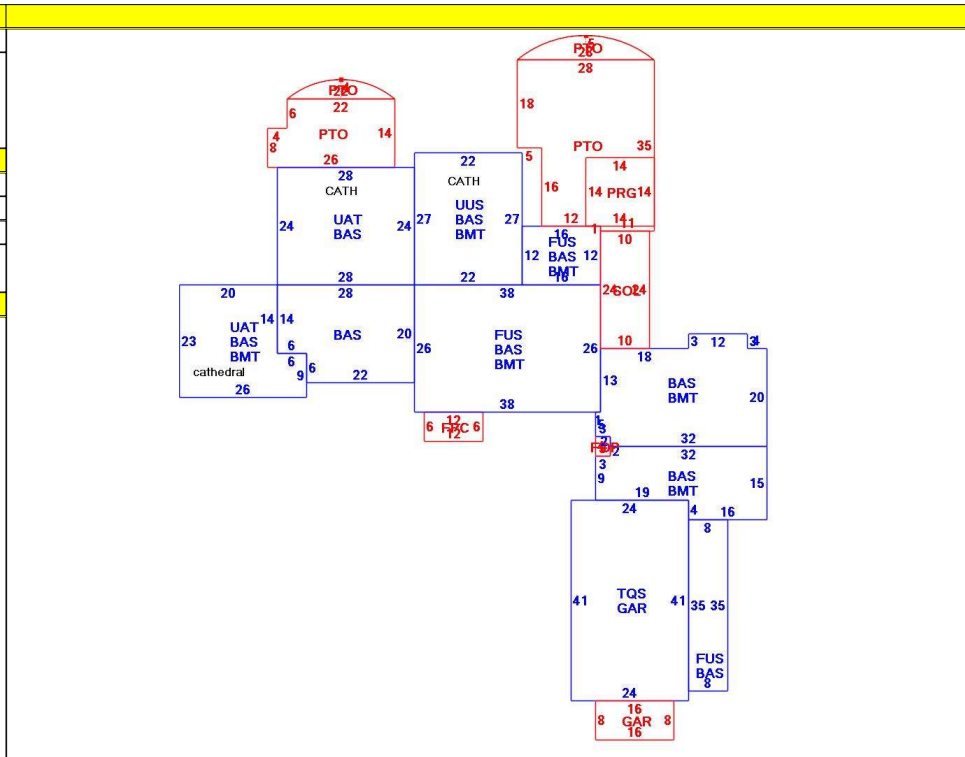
PTO
22
6
PTO
14
4
8
26
PTO
28
18
PTO
35
5
14
16
PRG
14
14
12
14
11
1
10
28
CATH
UAT
BAS
24
24
22
CATH
UUS
BAS
BMT
27
27
16
FUS
BAS
BMT
12
12
16
28
22
24
SOL
24
20
28
38
UAT
BAS
BMT
cathedral
14
14
23
6
6
9
6
26
BAS
20
22
FUS
BAS
BMT
26
26
38
10
18
3
12
3
BAS
BMT
13
20
12
FPC
6
6
12
FOP
32
32
BAS
BMT
3
9
15
19
24
4
16
8
41
TQS
GAR
41
35
35
FUS
BAS
8
24
16
8
GAR
8
16